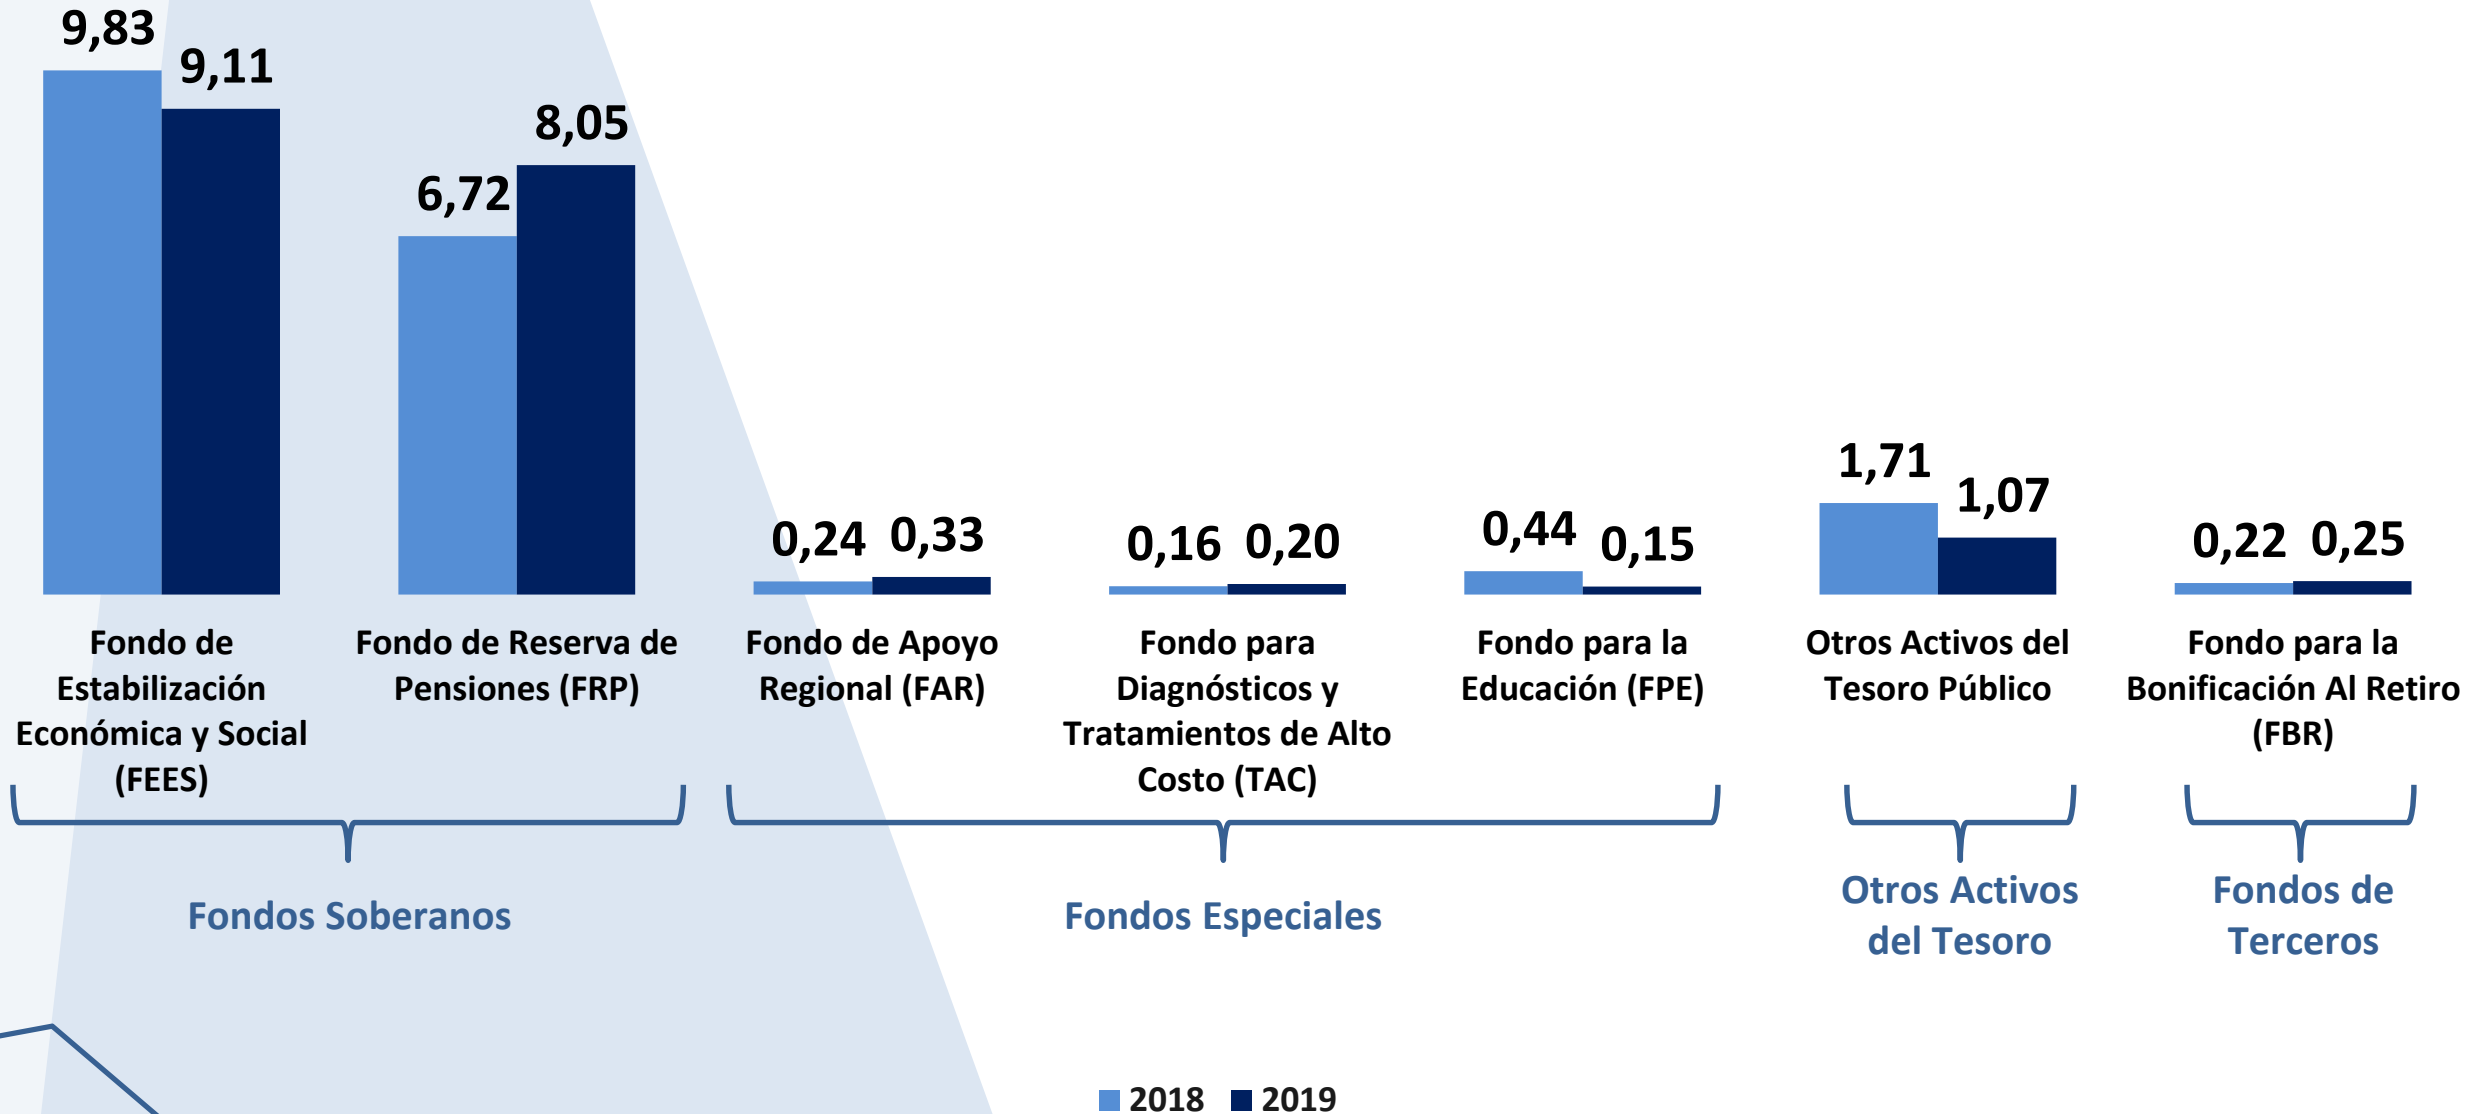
9,83 9,11

6,72 8,05

0,24 0,33

0,16 0,20

0,44 0,15

1,71 1,07

0,22 0,25

Fondo de Estabilización Económica y Social (FEES)

Fondo de Reserva de Pensiones (FRP)

Fondo de Apoyo Regional (FAR)

Fondo para Diagnósticos y Tratamientos de Alto Costo (TAC)

Fondo para la Educación (FPE)

Otros Activos del Tesoro Público

Fondo para la Bonificación Al Retiro (FBR)

Fondos Soberanos

Fondos Especiales

Otros Activos del Tesoro

Fondos de Terceros

2018 2019